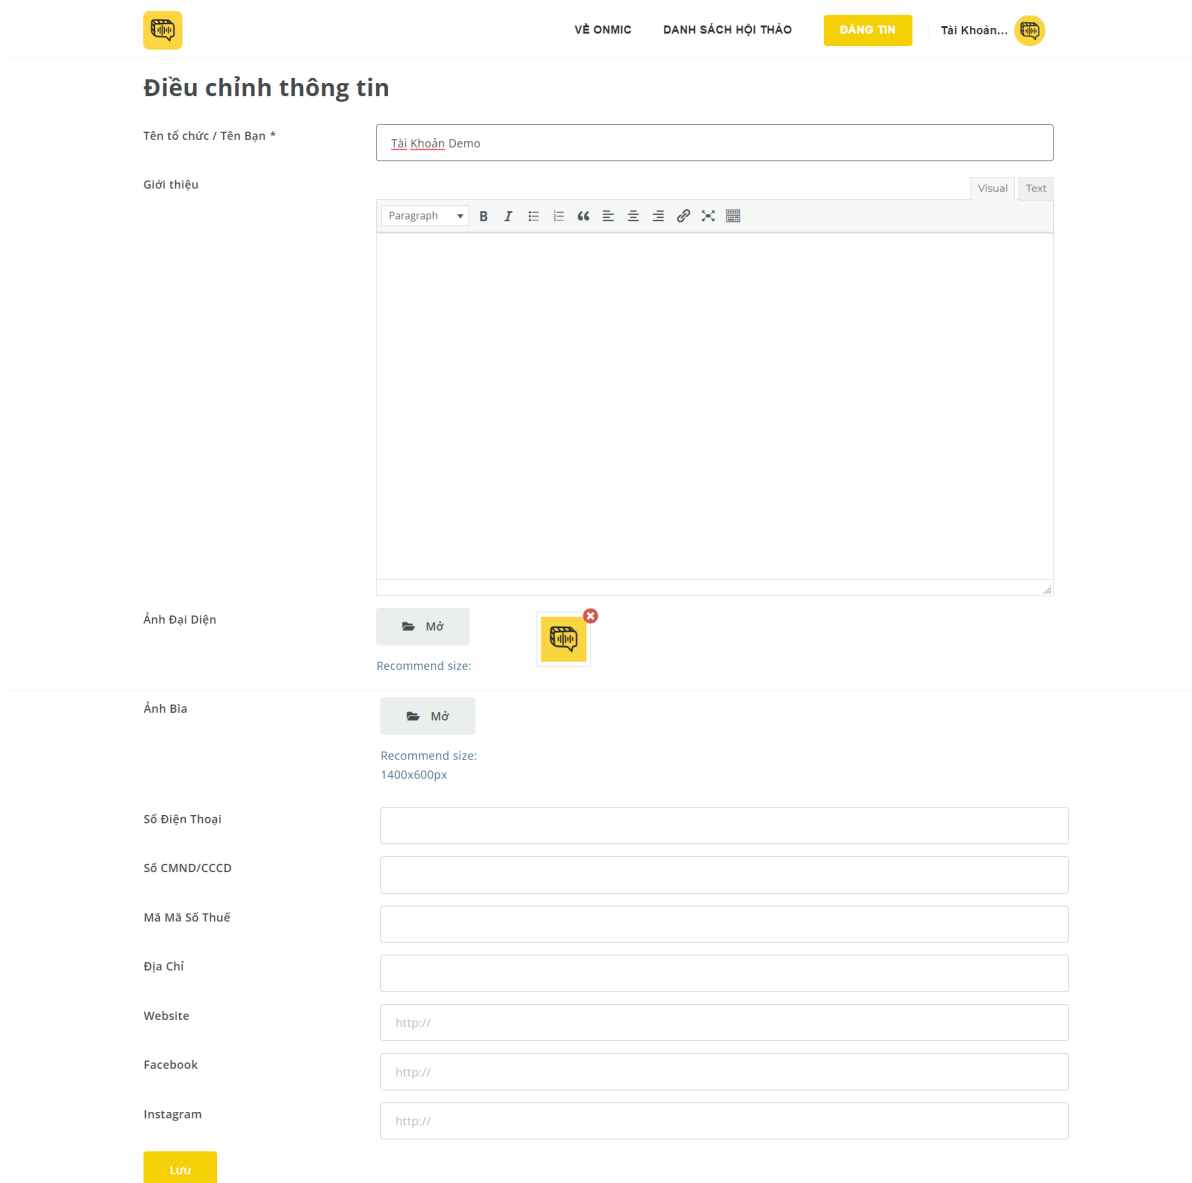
VỀ ONMIC DANH SÁCH HỘI THẢO ĐĂNG TIN Tài Khoản...

Điều chỉnh thông tin

Tên tổ chức / Tên Bạn *

Tài Khoản Demo

Giới thiệu

Visual Text

Paragraph

Ảnh Đại Diện

Mở

Recommend size:

Ảnh Bìa

Mở

Recommend size:
1400x600px

Số Điện Thoại

Số CMND/CCCD

Mã Mã Số Thuế

Địa Chỉ

Website

http://

Facebook

http://

Instagram

http://

Lưu